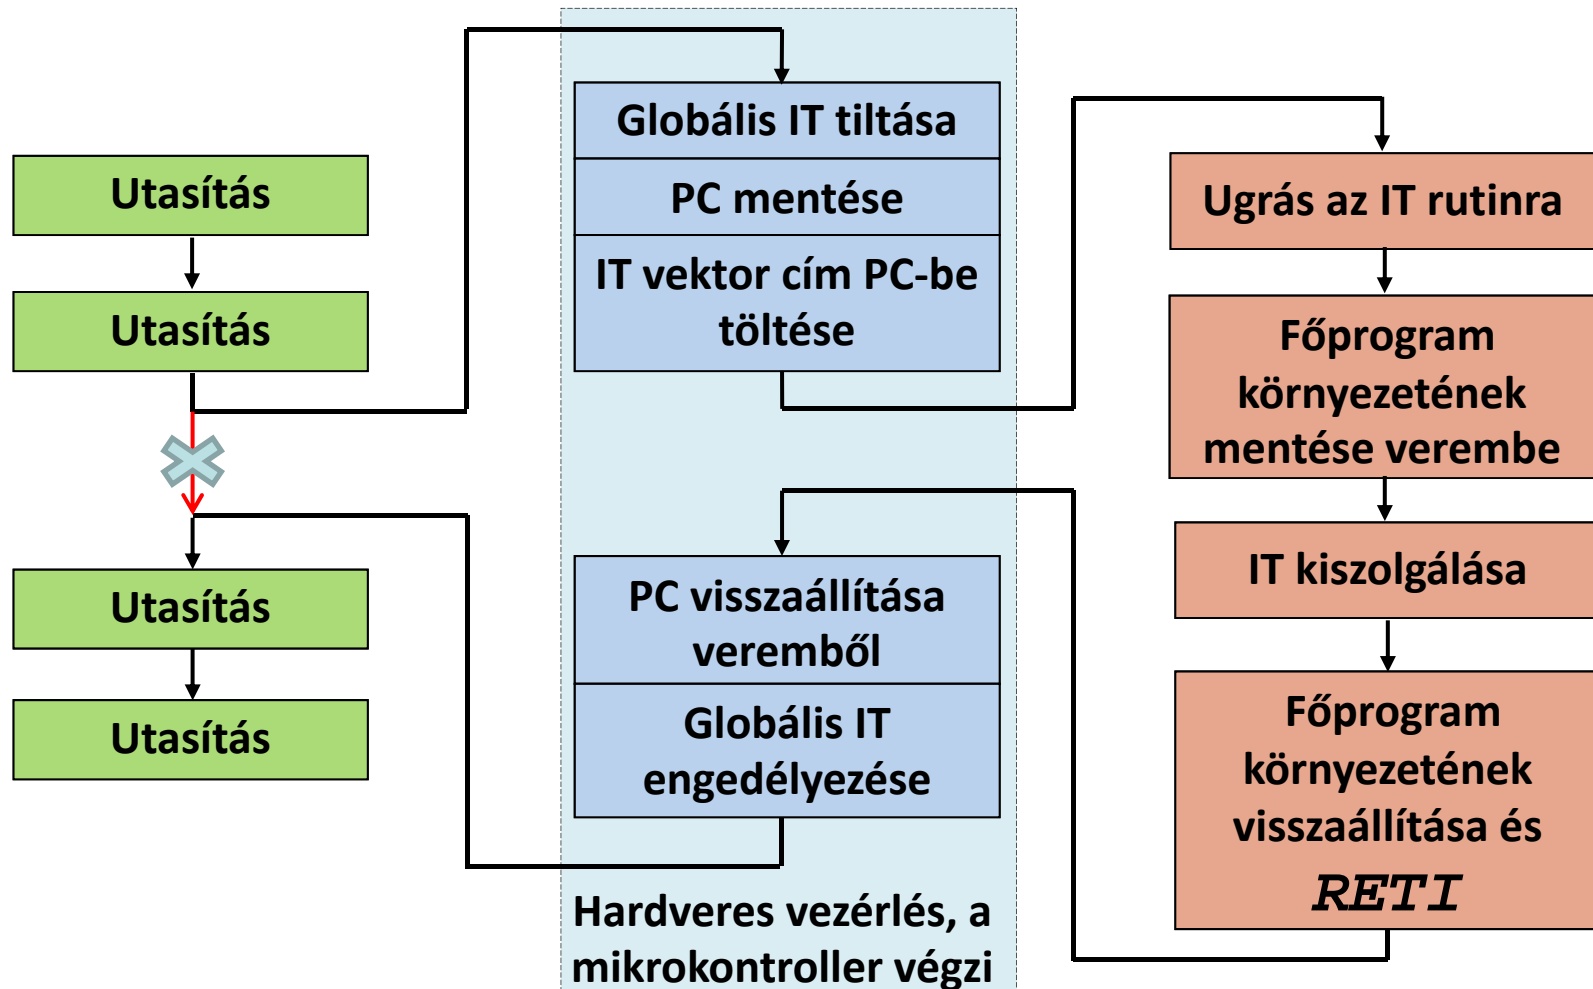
Utasítás

Utasítás

Utasítás

Utasítás

Globális IT tiltása

PC mentése

IT vektor cím PC-be töltése

PC visszaállítása veremből

Globális IT engedélyezése

Hardveres vezérlés, a mikrokontroller végzi

Ugrás az IT rutinra

Főprogram környezetének mentése verembe

IT kiszolgálása

Főprogram környezetének visszaállítása és RETI